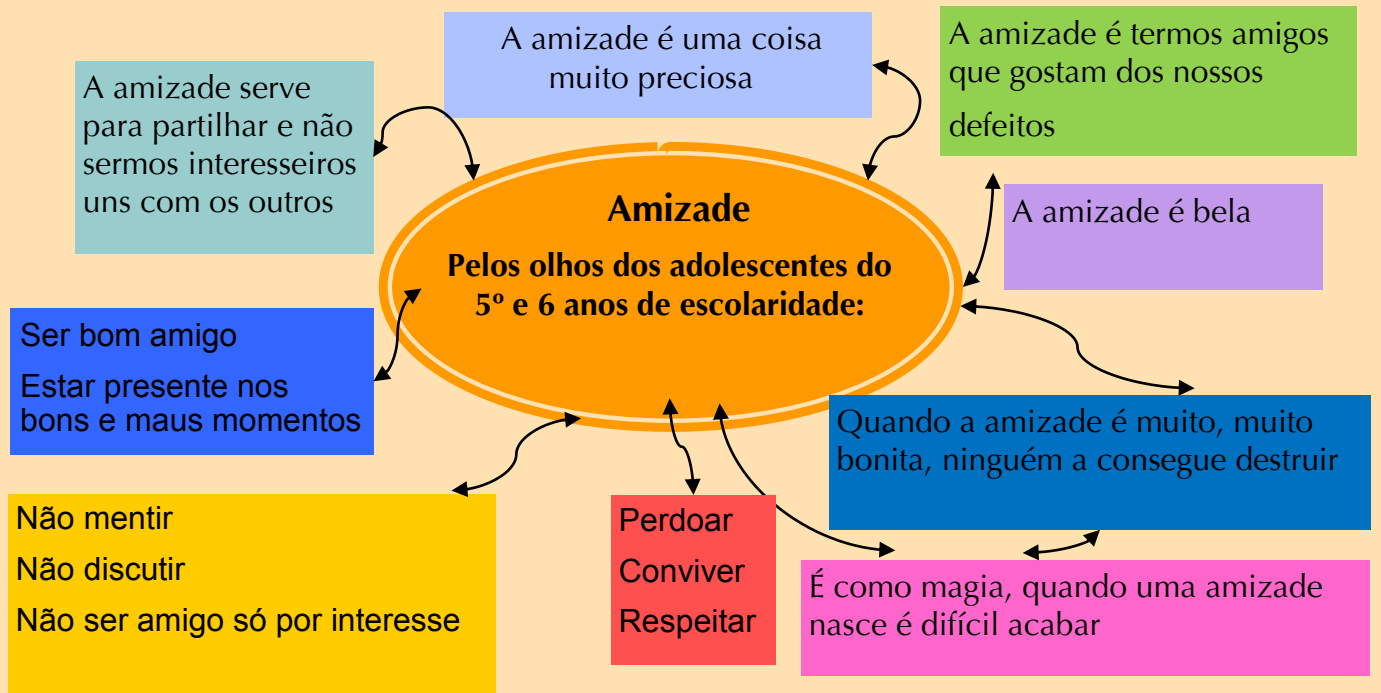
A amizade é uma coisa muito preciosa

A amizade é termos amigos que gostam dos nossos defeitos

A amizade serve para partilhar e não sermos interesseiros uns com os outros

Amizade

Pelos olhos dos adolescentes do 5º e 6 anos de escolaridade:

A amizade é bela

Ser bom amigo

Estar presente nos bons e maus momentos

Quando a amizade é muito, muito bonita, ninguém a consegue destruir

Não mentir

Não discutir

Não ser amigo só por interesse

Perdoar

Conviver

Respeitar

É como magia, quando uma amizade nasce é difícil acabar